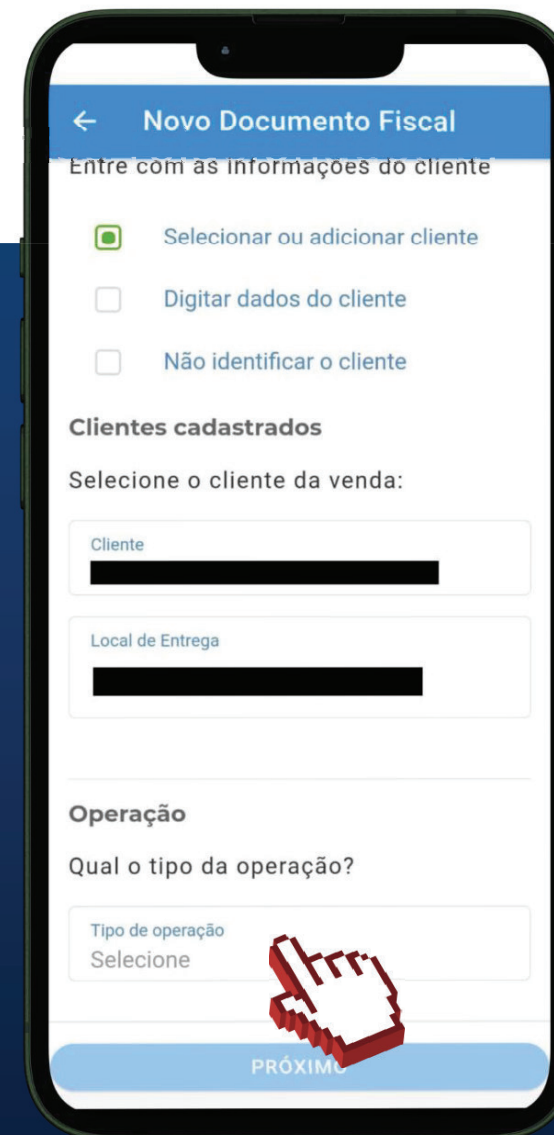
← Novo Documento Fiscal

Entre com as informações do cliente

Selecionar ou adicionar cliente

Digitar dados do cliente

Não identificar o cliente

Clientes cadastrados

Selecione o cliente da venda:

Cliente

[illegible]

Local de Entrega

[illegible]

Operação

Qual o tipo da operação?

Tipo de operação
Selecione

PRÓXIMO